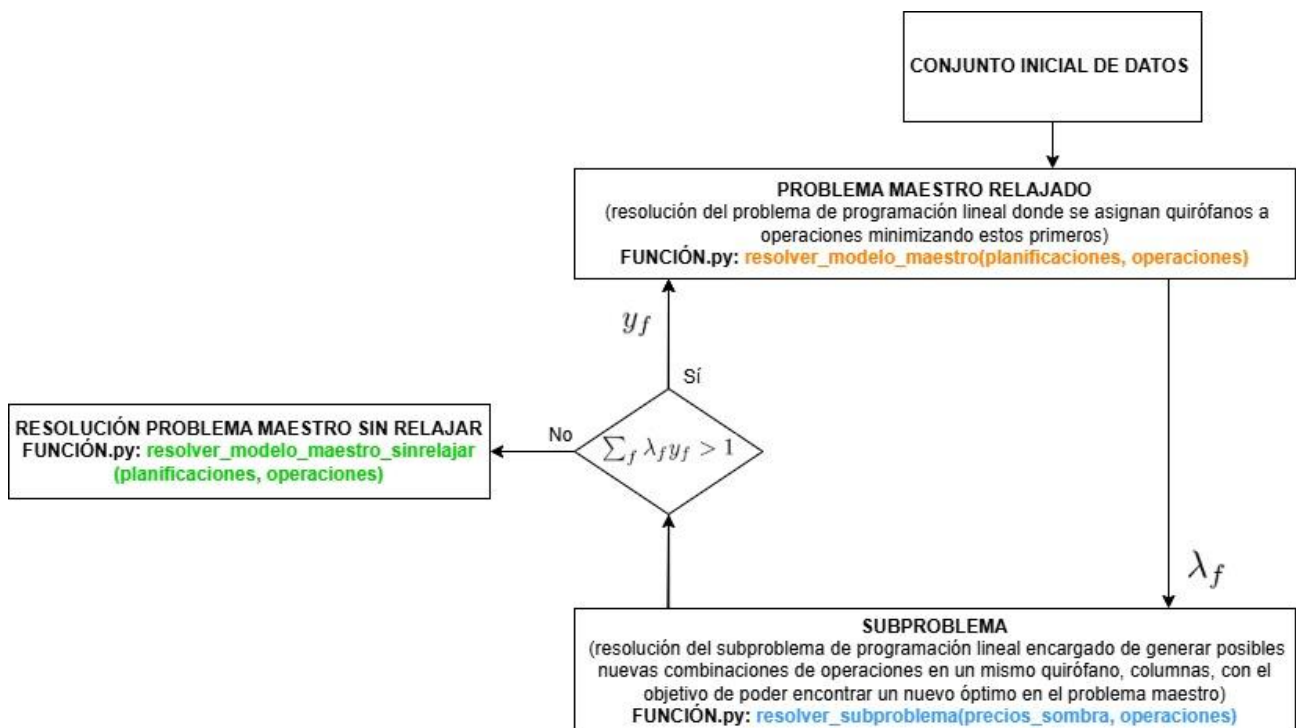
CONJUNTO INICIAL DE DATOS

PROBLEMA MAESTRO RELAJADO
(resolución del problema de programación lineal donde se asignan quirófanos a operaciones minimizando estos primeros)
FUNCIÓN.py: resolver_modelo_maestro(planificaciones, operaciones)

$y_f$

Sí

RESOLUCIÓN PROBLEMA MAESTRO SIN RELAJAR
FUNCIÓN.py: resolver_modelo_maestro_sinrelajar (planificaciones, operaciones)

No

$\sum_f \lambda_f y_f > 1$

$\lambda_f$

SUBPROBLEMA
(resolución del subproblema de programación lineal encargado de generar posibles nuevas combinaciones de operaciones en un mismo quirófano, columnas, con el objetivo de poder encontrar un nuevo óptimo en el problema maestro)
FUNCIÓN.py: resolver_subproblema(precios_sombra, operaciones)